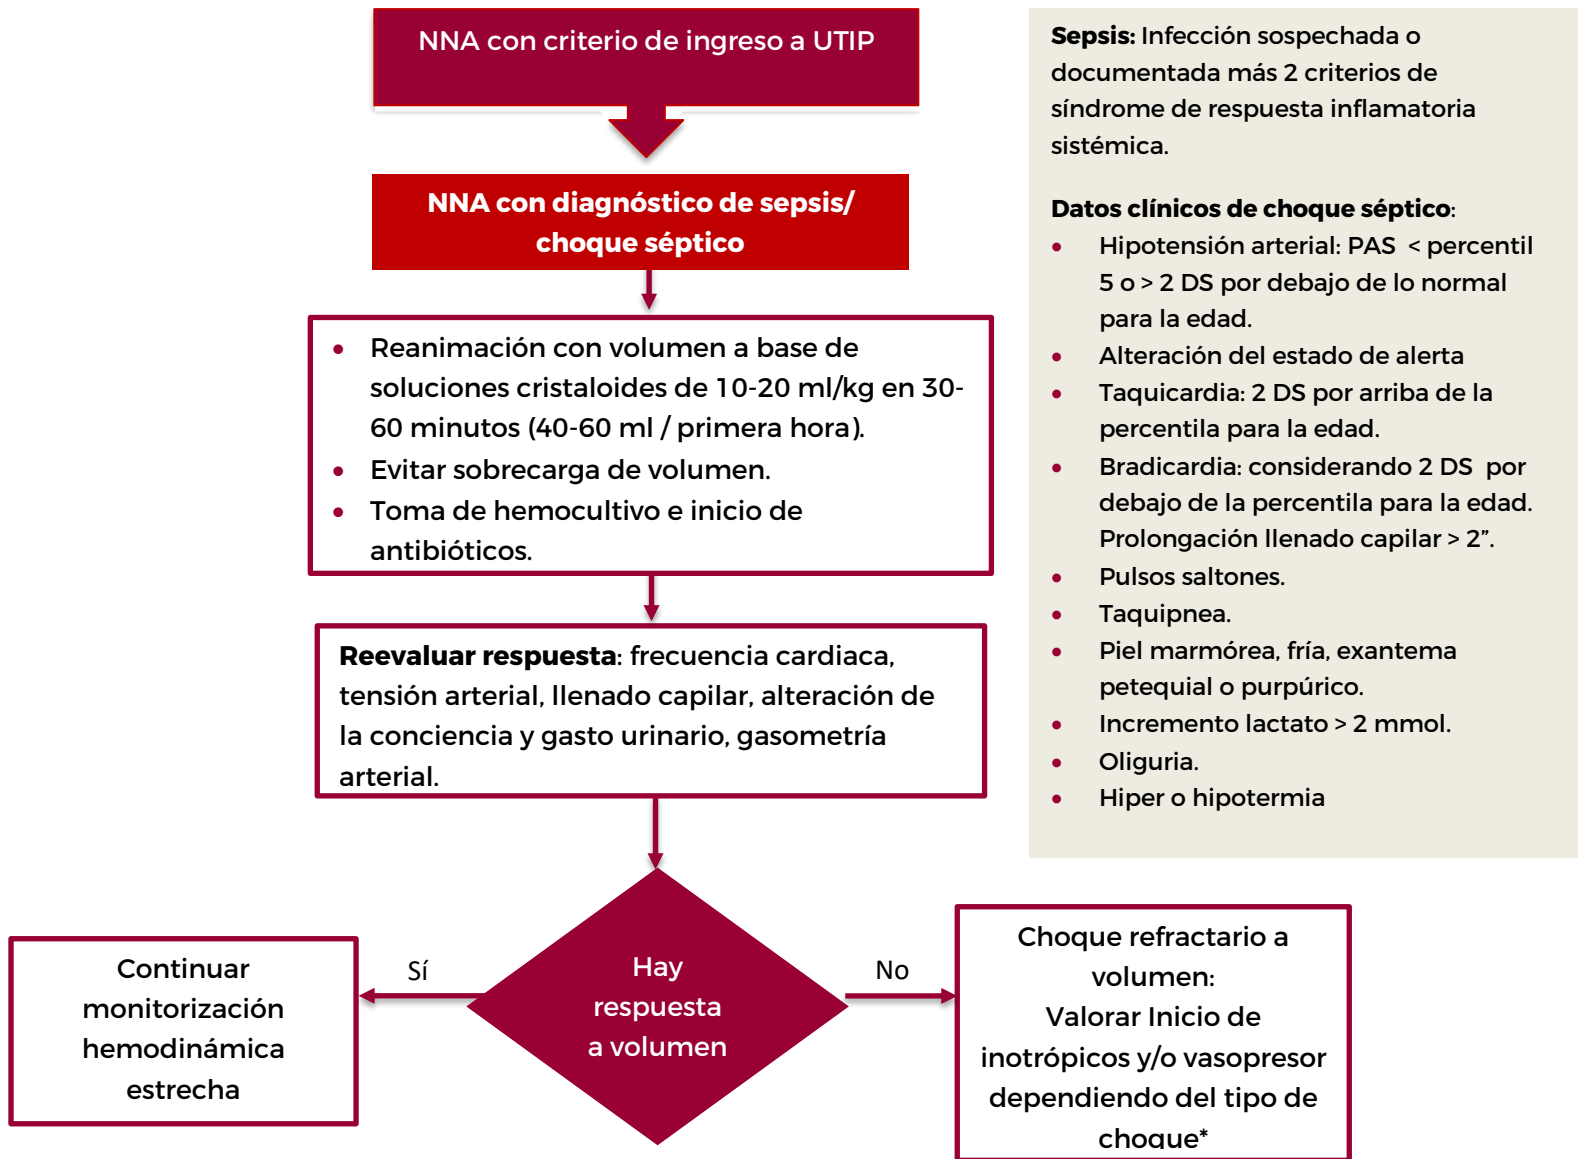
NNA con criterio de ingreso a UTIP

NNA con diagnóstico de sepsis/ choque séptico

- Reanimación con volumen a base de soluciones cristaloides de 10-20 ml/kg en 30-60 minutos (40-60 ml / primera hora).
- Evitar sobrecarga de volumen.
- Toma de hemocultivo e inicio de antibióticos.

**Reevaluar respuesta**: frecuencia cardiaca, tensión arterial, llenado capilar, alteración de la conciencia y gasto urinario, gasometría arterial.

Hay respuesta a volumen

Sí

Continuar monitorización hemodinámica estrecha

No

Choque refractario a volumen:
Valorar Inicio de inotrópicos y/o vasopresor dependiendo del tipo de choque*

**Sepsis:** Infección sospechada o documentada más 2 criterios de síndrome de respuesta inflamatoria sistémica.

**Datos clínicos de choque séptico**:
- Hipotensión arterial: PAS < percentil 5 o > 2 DS por debajo de lo normal para la edad.
- Alteración del estado de alerta
- Taquicardia: 2 DS por arriba de la percentila para la edad.
- Bradicardia: considerando 2 DS por debajo de la percentila para la edad. Prolongación llenado capilar > 2".
- Pulsos saltones.
- Taquipnea.
- Piel marmórea, fría, exantema petequial o purpúrico.
- Incremento lactato > 2 mmol.
- Oliguria.
- Hiper o hipotermia